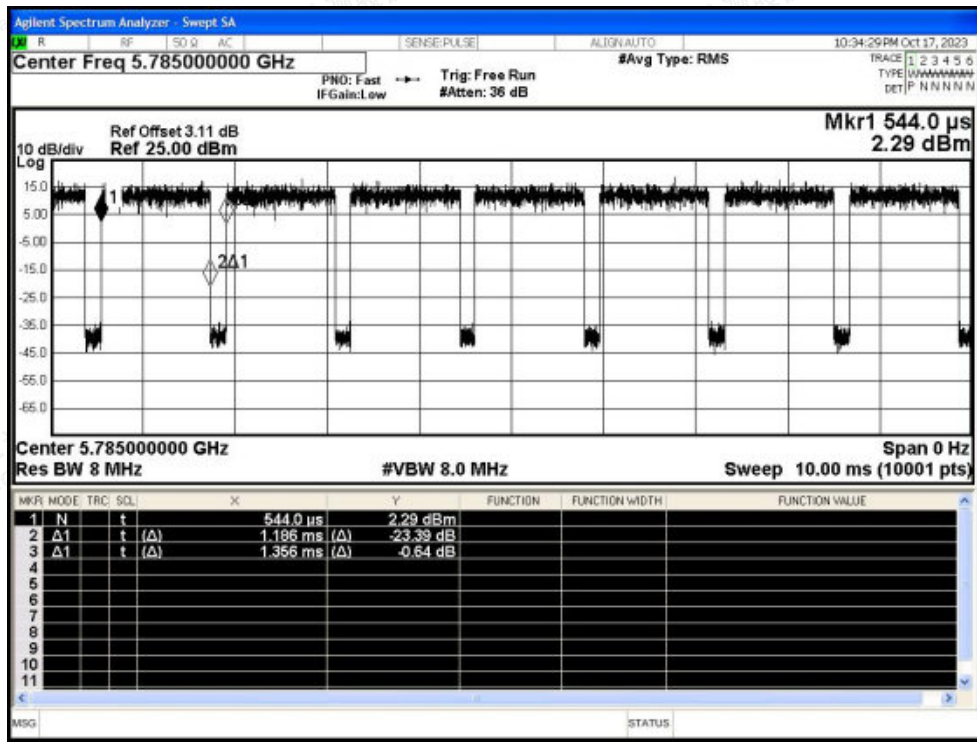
Agilent Spectrum Analyzer - Swept SA

R RF 50 Ω AC SENSE:PULSE ALIGN AUTO 10:34:29 PM Oct 17, 2023

Center Freq 5.785000000 GHz

PNO: Fast IFGain:Low

Trig: Free Run #Atten: 36 dB

#Avg Type: RMS

TRACE 1 2 3 4 5 6 TYPE WWWWWW DET P N N N N N

Ref Offset 3.11 dB

10 dB/div Ref 25.00 dBm

Log

Mkr1 544.0 µs 2.29 dBm

15.0
5.00
-5.00
-15.0
-25.0
-35.0
-45.0
-55.0
-65.0

1
2Δ1

Center 5.785000000 GHz

Span 0 Hz

Res BW 8 MHz

#VBW 8.0 MHz

Sweep 10.00 ms (10001 pts)

| MKR | MODE | TRC | SCL | X | | Y | FUNCTION | FUNCTION WIDTH | FUNCTION VALUE |
|---|---|---|---|---|---|---|---|---|---|
| 1 | N | | t | 544.0 µs | | 2.29 dBm | | | |
| 2 | Δ1 | | t | (Δ) 1.186 ms | (Δ) | -23.39 dB | | | |
| 3 | Δ1 | | t | (Δ) 1.356 ms | (Δ) | -0.64 dB | | | |
| 4 | | | | | | | | | |
| 5 | | | | | | | | | |
| 6 | | | | | | | | | |
| 7 | | | | | | | | | |
| 8 | | | | | | | | | |
| 9 | | | | | | | | | |
| 10 | | | | | | | | | |
| 11 | | | | | | | | | |

MSG STATUS